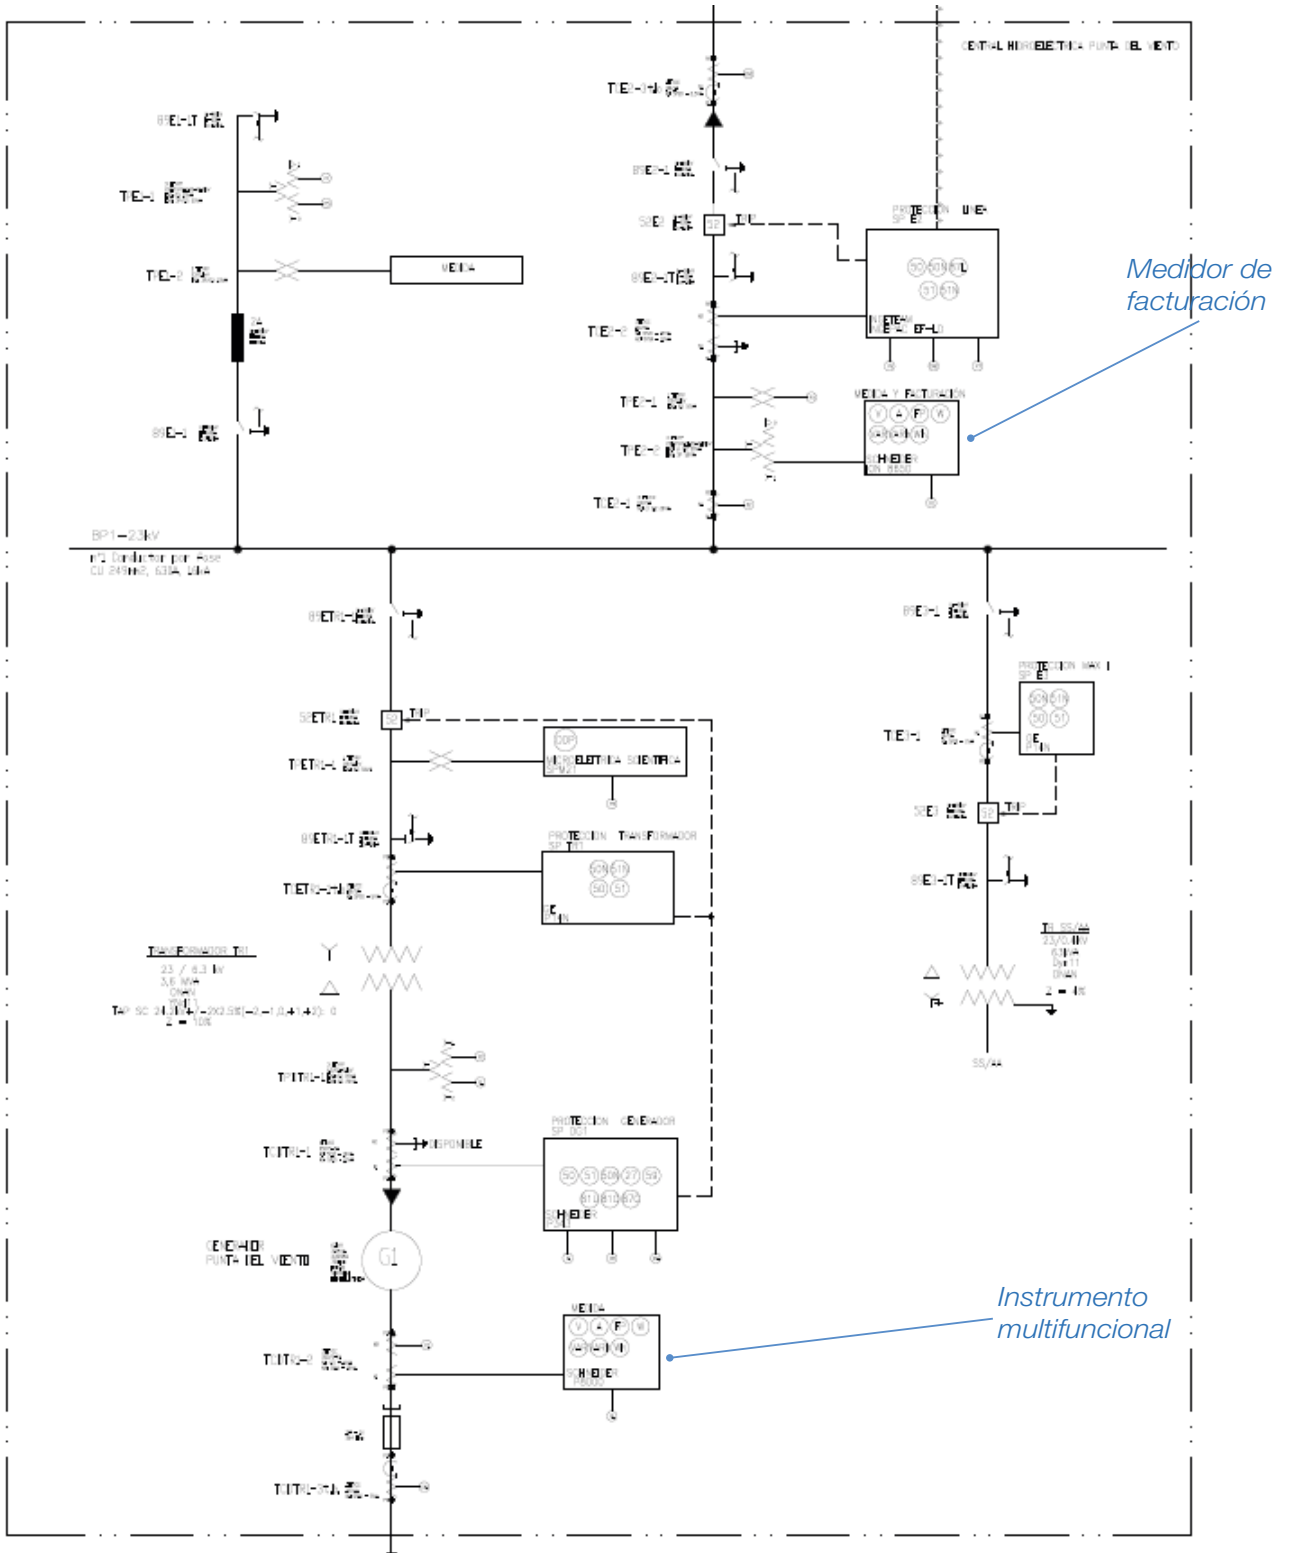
CENTRAL HIDROELECTRICA PUNTA DEL VIENTO

Medidor de facturación

89E1-LT

TIE1-1

TIE1-2

MEDIDA

89E1-1

TIEP-1

89EP-1

52EP

89EP-LT

TIEP-2

PROTECCION LINEA

TIEP-1

TIEP-2

MEDIDA Y FACTURACION

V A F W

SCHNEIDER
ION 8650

TIEP-1

BP1-23kV

89ETR1-1

52ETR1

TIETR1-1

MICROELETRICA SCIENTIFICA

89ETR1-LT

TIETR1-2

PROTECCION TRANSFORMADOR

50N 51N
50 51

TRANSFORMADOR TR1
23 / 6.3 kV

TIETR1-1

TIETR1-1

DISPONIBLE

PROTECCION GENERADOR

50 51 50N 27 59

SCHNEIDER

GENERADOR
PUNTA DEL VIENTO

G1

Instrumento multifuncional

MEDIDA

V A F W

SCHNEIDER

TIETR1-2

TIETR1-PAR

89EP1-1

PROTECCION MAX I

50N 51N
50 51

TIE1-1

52E1

89E1-LT

TR SS/AA

SS/AA